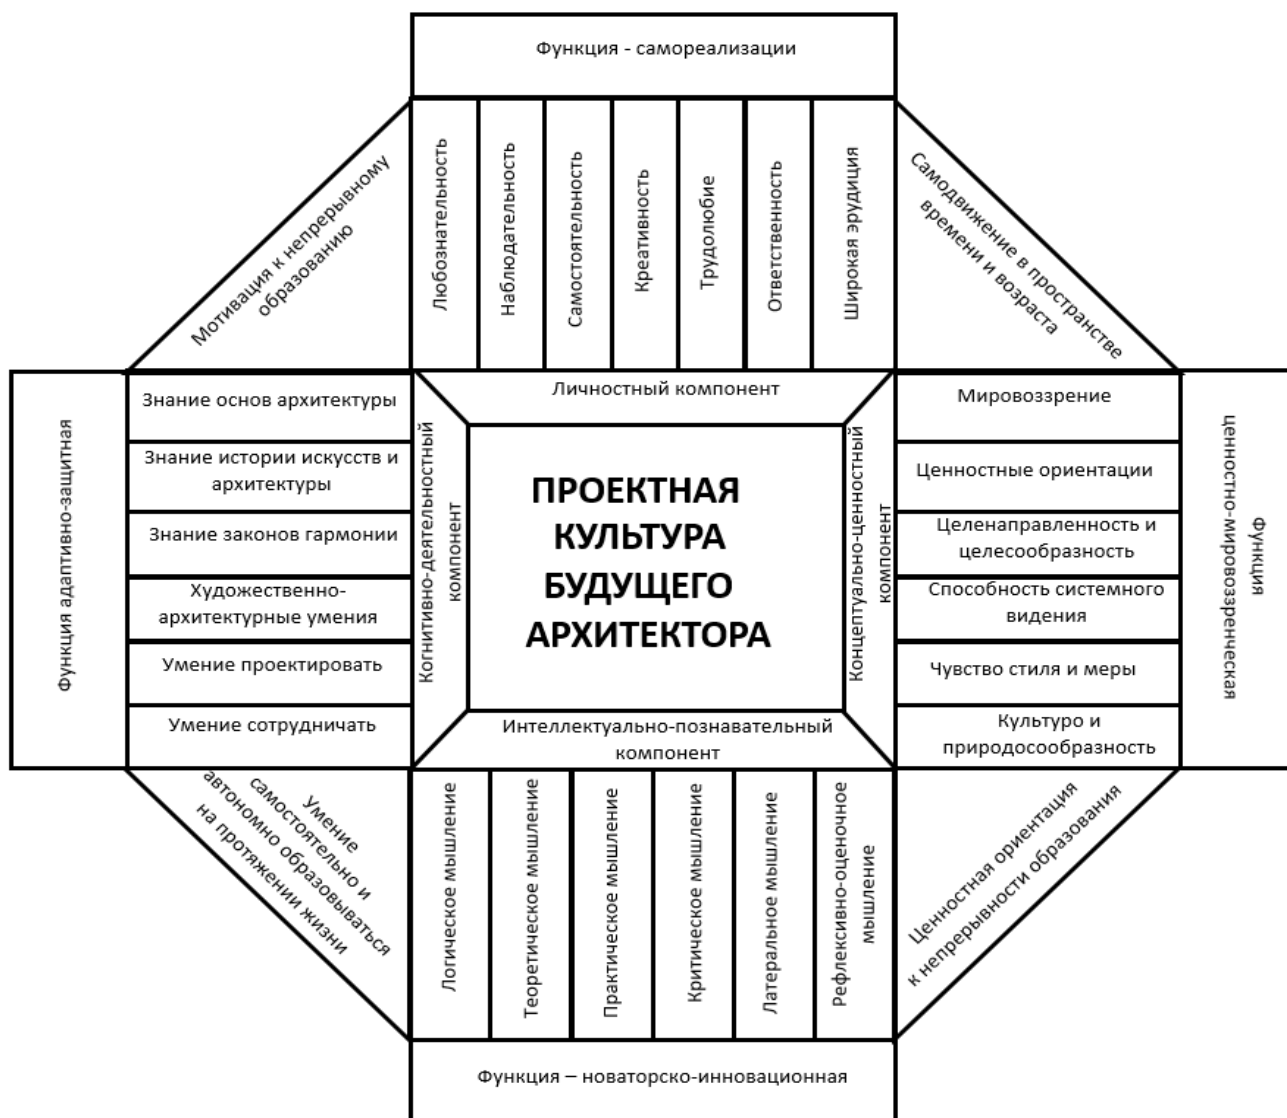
Функция - самореализации

Мотивация к непрерывному образованию

Любознательность

Наблюдательность

Самостоятельность

Креативность

Трудолюбие

Ответственность

Широкая эрудиция

Самодвижение в пространстве времени и возраста

Функция адаптивно-защитная

Знание основ архитектуры

Знание истории искусств и архитектуры

Знание законов гармонии

Художественно-архитектурные умения

Умение проектировать

Умение сотрудничать

Личностный компонент

Когнитивно-деятельностный компонент

ПРОЕКТНАЯ КУЛЬТУРА БУДУЩЕГО АРХИТЕКТОРА

Концептуально-ценностный компонент

Интеллектуально-познавательный компонент

Мировоззрение

Ценностные ориентации

Целенаправленность и целесообразность

Способность системного видения

Чувство стиля и меры

Культуро и природосообразность

Функция ценностно-мировоззренческая

Умение самостоятельно и автономно образовываться на протяжении жизни

Логическое мышление

Теоретическое мышление

Практическое мышление

Критическое мышление

Латеральное мышление

Рефлексивно-оценочное мышление

Ценностная ориентация к непрерывности образования

Функция – новаторско-инновационная